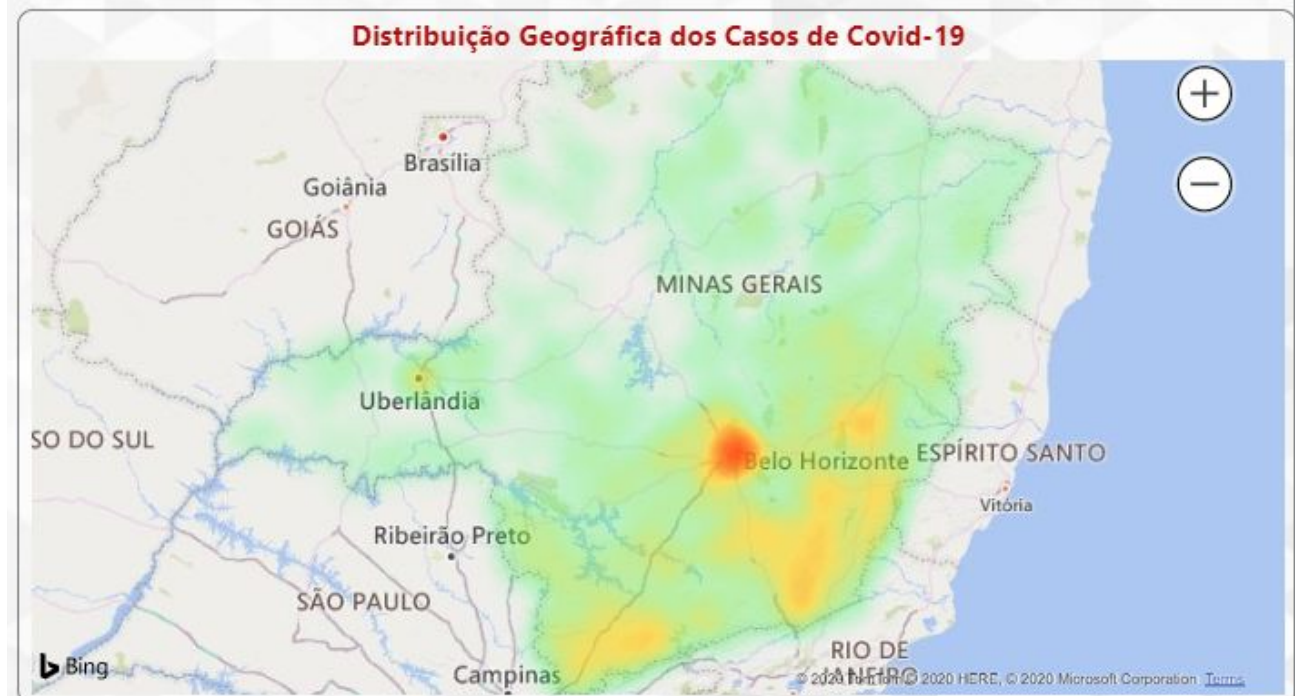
Distribuição Geográfica dos Casos de Covid-19

+

−

Brasília

Goiânia

GOIÁS

MINAS GERAIS

Uberlândia

SO DO SUL

Belo Horizonte

ESPÍRITO SANTO

Vitória

Ribeirão Preto

SÃO PAULO

RIO DE JANEIRO

Bing

Campinas

© 2020 TomTom © 2020 HERE, © 2020 Microsoft Corporation Terms